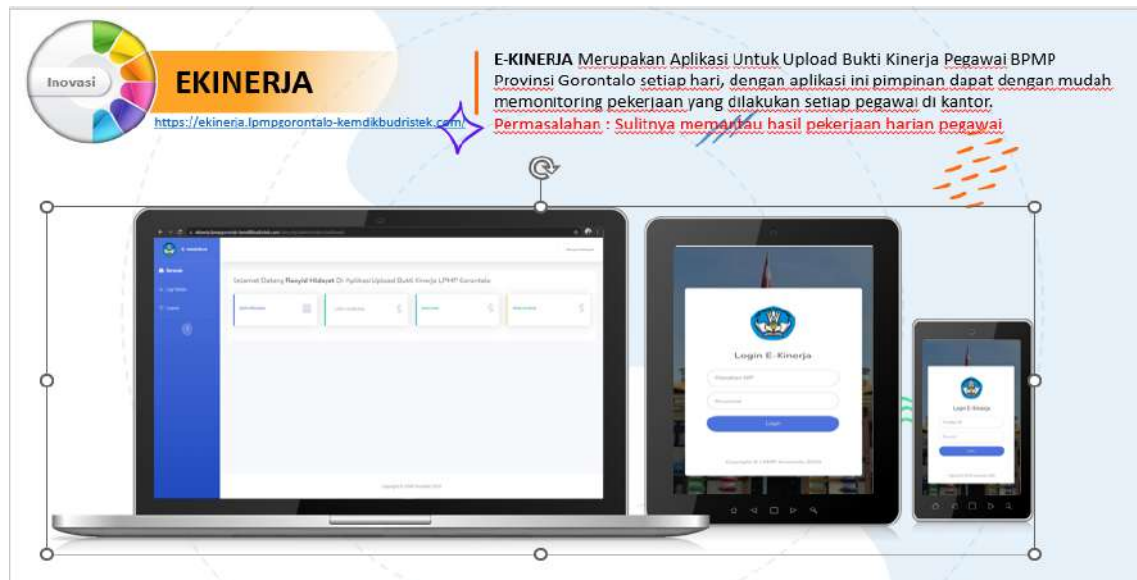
Inovasi

EKINERJA

https://ekinerja.lpmpgorontalo-kemdikbudristek.com/

E-KINERJA Merupakan Aplikasi Untuk Upload Bukti Kinerja Pegawai BPMP Provinsi Gorontalo setiap hari, dengan aplikasi ini pimpinan dapat dengan mudah memonitoring pekerjaan yang dilakukan setiap pegawai di kantor.

Permasalahan : Sulitnya memantau hasil pekerjaan harian pegawai

Selamat Datang Rasyid Hidayat Di Aplikasi Upload Bukti Kinerja LPMP Gorontalo

Login E-Kinerja

Login

Login E-Kinerja

Login